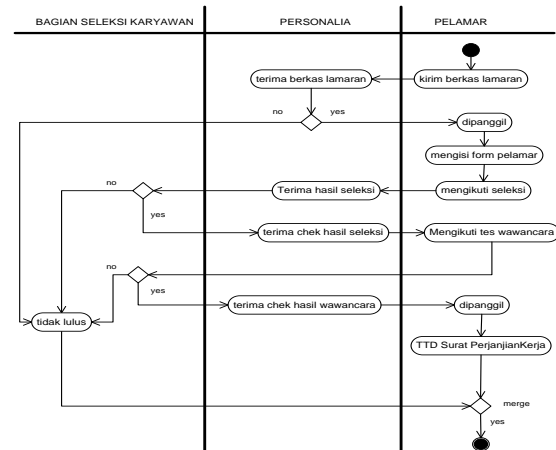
BAGIAN SELEKSI KARYAWAN

PERSONALIA

PELAMAR

kirim berkas lamaran

terima berkas lamaran

no

yes

dipanggil

mengisi form pelamar

mengikuti seleksi

Terima hasil seleksi

no

yes

terima chek hasil seleksi

Mengikuti tes wawancara

no

yes

terima chek hasil wawancara

dipanggil

tidak lulus

TTD Surat PerjanjianKerja

merge

yes